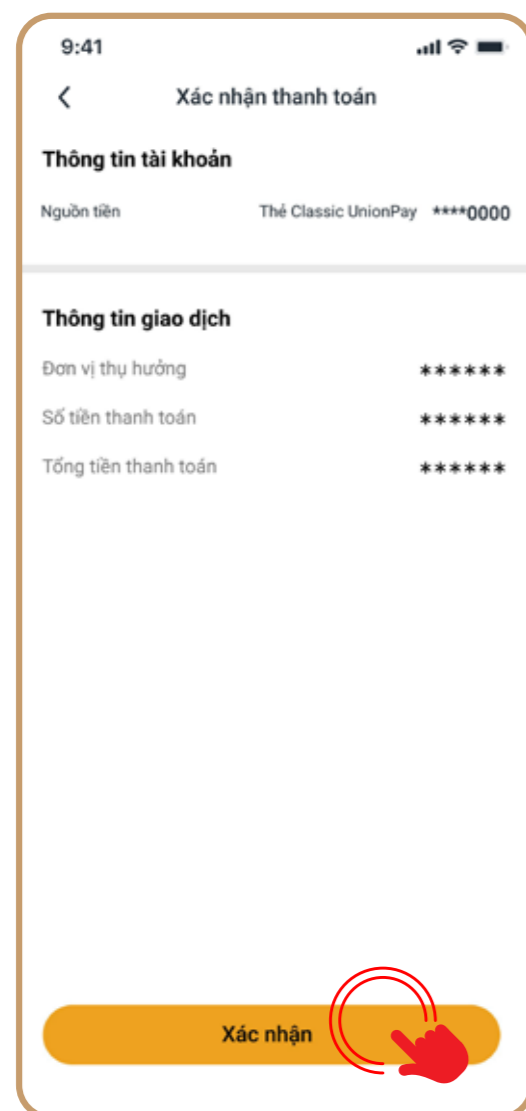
9:41

Xác nhận thanh toán

Thông tin tài khoản

Nguồn tiền Thẻ Classic UnionPay ****0000

Thông tin giao dịch

Đơn vị thụ hưởng ******

Số tiền thanh toán ******

Tổng tiền thanh toán ******

Xác nhận